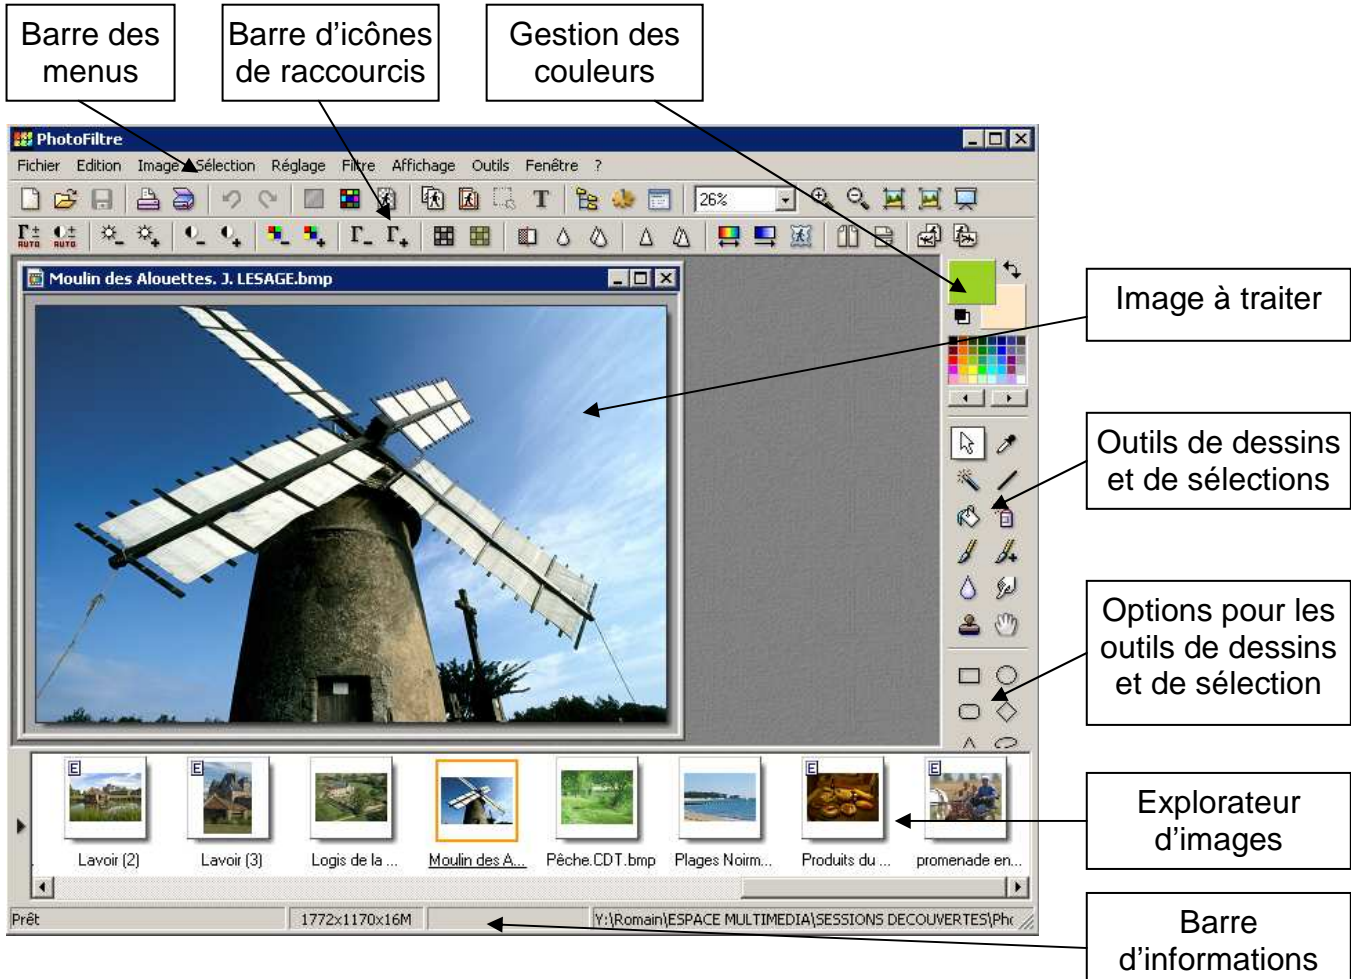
Barre des menus

Barre d'icônes de raccourcis

Gestion des couleurs

PhotoFiltre

Fichier Edition Image Sélection Réglage Filtre Affichage Outils Fenêtre ?

26%

Moulin des Alouettes. J. LESAGE.bmp

Image à traiter

Outils de dessins et de sélections

Options pour les outils de dessins et de sélection

Lavoir (2) Lavoir (3) Logis de la ... Moulin des A... Pêche.CDT.bmp Plages Noirm... Produits du ... promenade en...

Explorateur d'images

Prêt 1772x1170x16M Y:\Romain\ESPACE MULTIMEDIA\SESSIONS DECOUVERTES\Ph

Barre d'informations